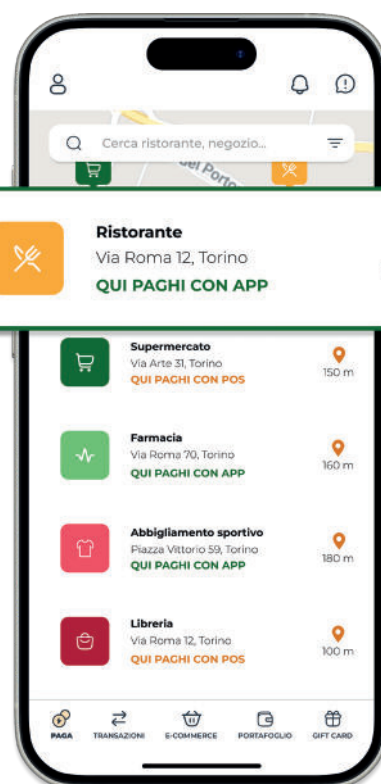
Cerca ristorante, negozio...

del Porto

Ristorante
Via Roma 12, Torino
QUI PAGHI CON APP

Supermercato
Via Arte 31, Torino
QUI PAGHI CON POS
150 m

Farmacia
Via Roma 70, Torino
QUI PAGHI CON APP
160 m

Abbigliamento sportivo
Piazza Vittorio 59, Torino
QUI PAGHI CON APP
180 m

Libreria
Via Roma 12, Torino
QUI PAGHI CON POS
100 m

PAGA
TRANSAZIONI
E-COMMERCE
PORTAFOGLIO
GIFT CARD